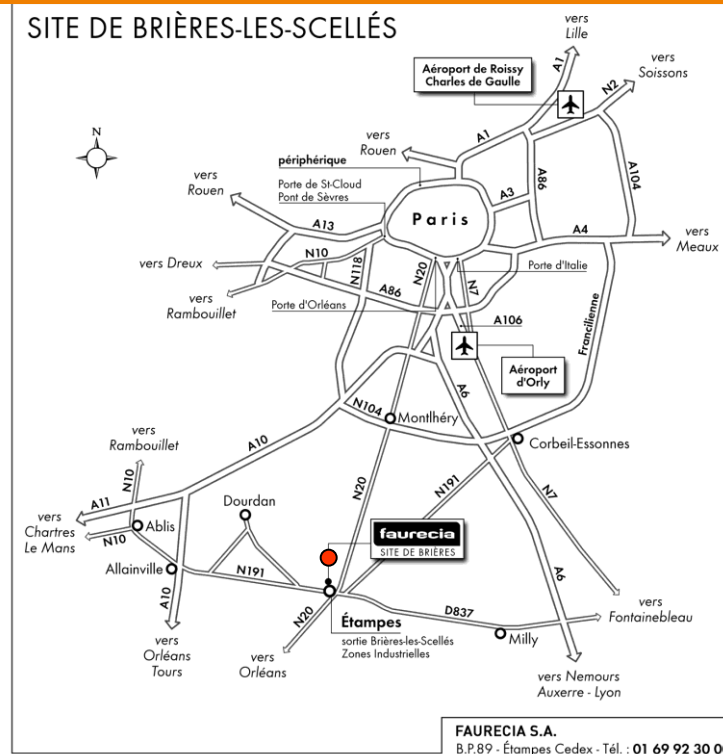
SITE DE BRIÈRES-LES-SCELLÉS

vers Lille

Aéroport de Roissy Charles de Gaulle

vers Soissons

A1

N2

N

vers Rouen

périphérique

A1

A86

A104

vers Rouen

Porte de St-Cloud Pont de Sèvres

A3

A13

Paris

A4

vers Meaux

N10

vers Dreux

N118

N20

Porte d'Italie

vers Rambouillet

A86

N7

Porte d'Orléans

A106

Francilienne

Aéroport d'Orly

A6

N104

Montlhéry

vers Rambouillet

A10

Corbeil-Essonnes

N10

N20

N191

A11

Dourdan

vers Chartres Le Mans

Ablis

N10

faurecia

SITE DE BRIÈRES

N7

Allainville

N191

A6

A10

D837

Étampes

vers Fontainebleau

N20

sortie Brières-les-Scellés Zones Industrielles

Milly

vers Orléans Tours

vers Orléans

vers Nemours Auxerre - Lyon

FAURECIA S.A.
B.P.89 - Étampes Cedex - Tél. : 01 69 92 30 0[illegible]